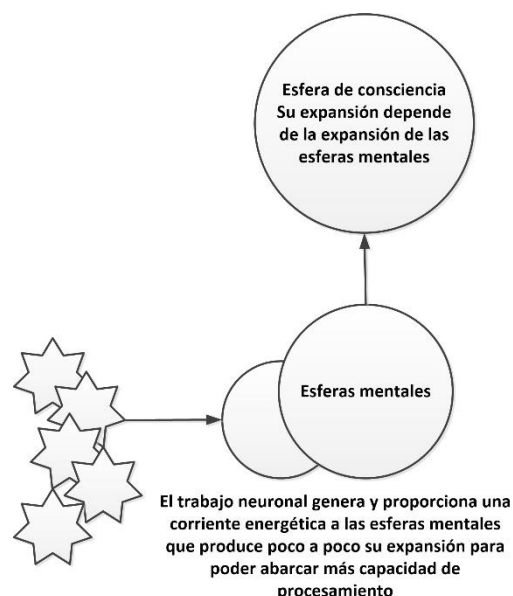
Esfera de consciencia
Su expansión depende de la expansión de las esferas mentales

Esferas mentales

El trabajo neuronal genera y proporciona una corriente energética a las esferas mentales que produce poco a poco su expansión para poder abarcar más capacidad de procesamiento